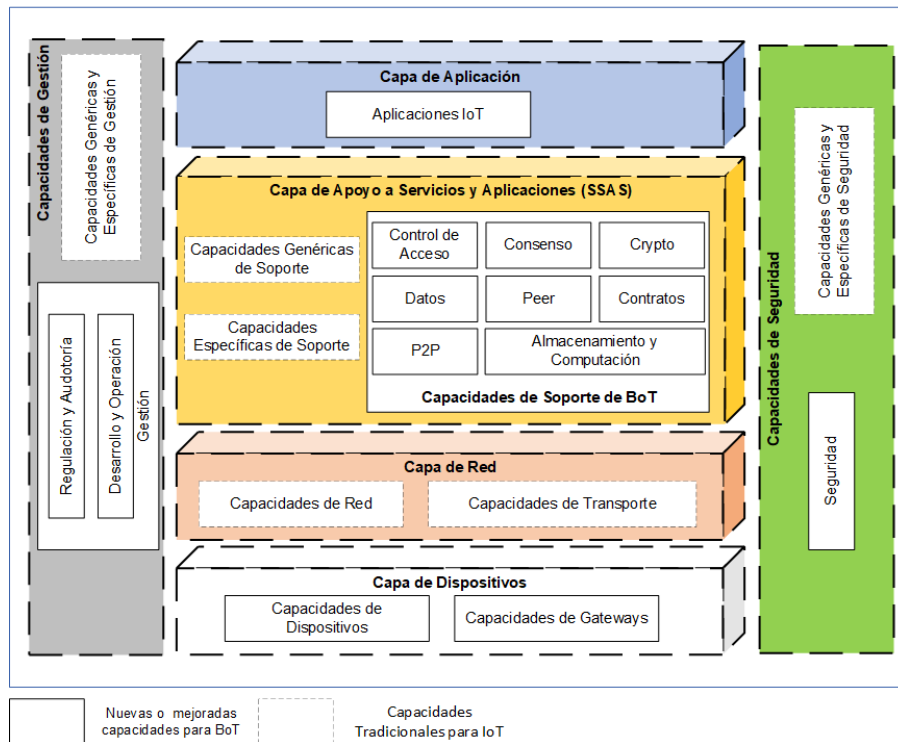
Capacidades de Gestión

Capacidades Genéricas y Específicas de Gestión

Regulación y Audotoría

Desarrollo y Operación Gestión

Capa de Aplicación

Aplicaciones IoT

Capa de Apoyo a Servicios y Aplicaciones (SSAS)

Capacidades Genéricas de Soporte

Capacidades Específicas de Soporte

Control de Acceso

Consenso

Crypto

Datos

Peer

Contratos

P2P

Almacenamiento y Computación

Capacidades de Soporte de BoT

Capa de Red

Capacidades de Red

Capacidades de Transporte

Capa de Dispositivos

Capacidades de Dispositivos

Capacidades de Gateways

Capacidades de Seguridad

Capacidades Genéricas y Específicas de Seguridad

Seguridad

Nuevas o mejoradas capacidades para BoT

Capacidades Tradicionales para IoT